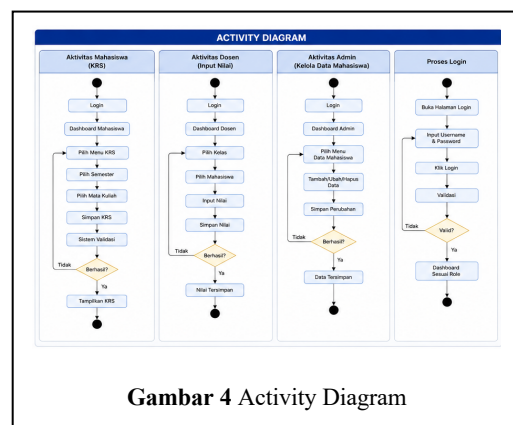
ACTIVITY DIAGRAM

Aktivitas Mahasiswa (KRS)

Login

Dashboard Mahasiswa

Pilih Menu KRS

Pilih Semester

Pilih Mata Kuliah

Simpan KRS

Sistem Validasi

Berhasil?

Tidak

Ya

Tampilkan KRS

Aktivitas Dosen (Input Nilai)

Login

Dashboard Dosen

Pilih Kelas

Pilih Mahasiswa

Input Nilai

Simpan Nilai

Berhasil?

Tidak

Ya

Nilai Tersimpan

Aktivitas Admin (Kelola Data Mahasiswa)

Login

Dashboard Admin

Pilih Menu Data Mahasiswa

Tambah/Ubah/Hapus Data

Simpan Perubahan

Berhasil?

Tidak

Ya

Data Tersimpan

Proses Login

Buka Halaman Login

Input Username & Password

Klik Login

Validasi

Valid?

Tidak

Ya

Dashboard Sesuai Role

**Gambar 4** Activity Diagram